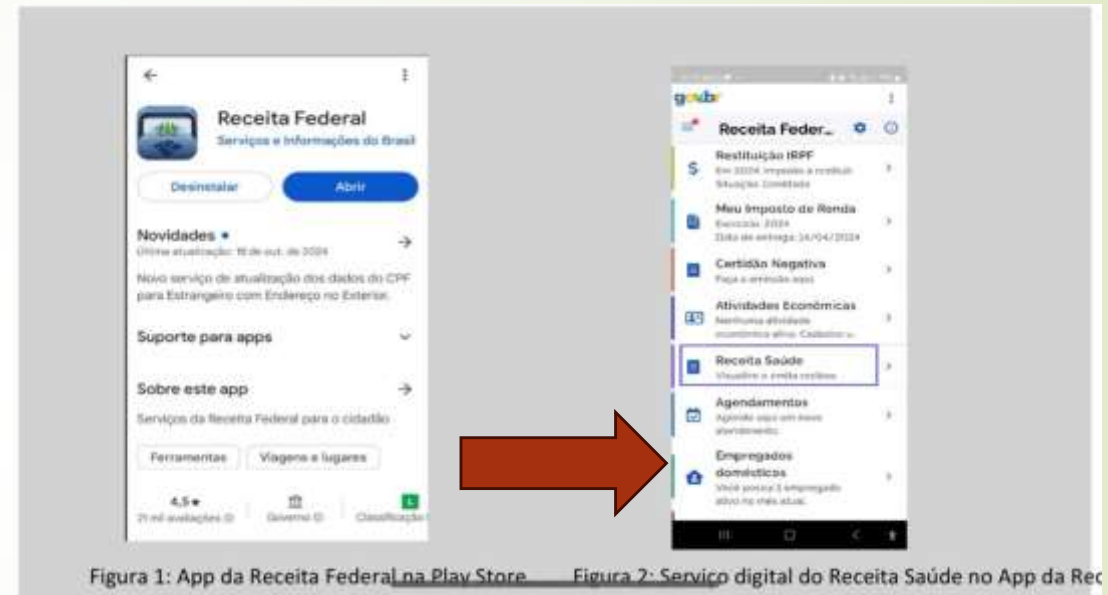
Receita Federal
Serviços e Informações do Brasil

Desinstalar
Abrir

Novidades •
Última atualização: 18 de out. de 2024

Novo serviço de atualização dos dados do CPF para Estrangeiro com Endereço no Exterior.

Suporte para apps

Sobre este app

Serviços da Receita Federal para o cidadão

Ferramentas
Viagens e lugares

4,5★
21 mil avaliações
Governo
Classificação

gov.br

Receita Feder...

Restituição IRPF
Em 2024 imposto a restituir
Situação: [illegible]

Meu Imposto de Renda
Exercício: 2024
Data de entrega: 14/04/2024

Certidão Negativa
Faça a emissão aqui

Atividades Econômicas
Nenhuma atividade econômica ativa. Cadastre-s...

Receita Saúde
Visualize e emita recibos

Agendamentos
Agende aqui um novo atendimento

Empregados domésticos
Você possui 1 empregado ativo no mês atual.

Figura 1: App da Receita Federal na Play Store
Figura 2: Serviço digital do Receita Saúde no App da Rec